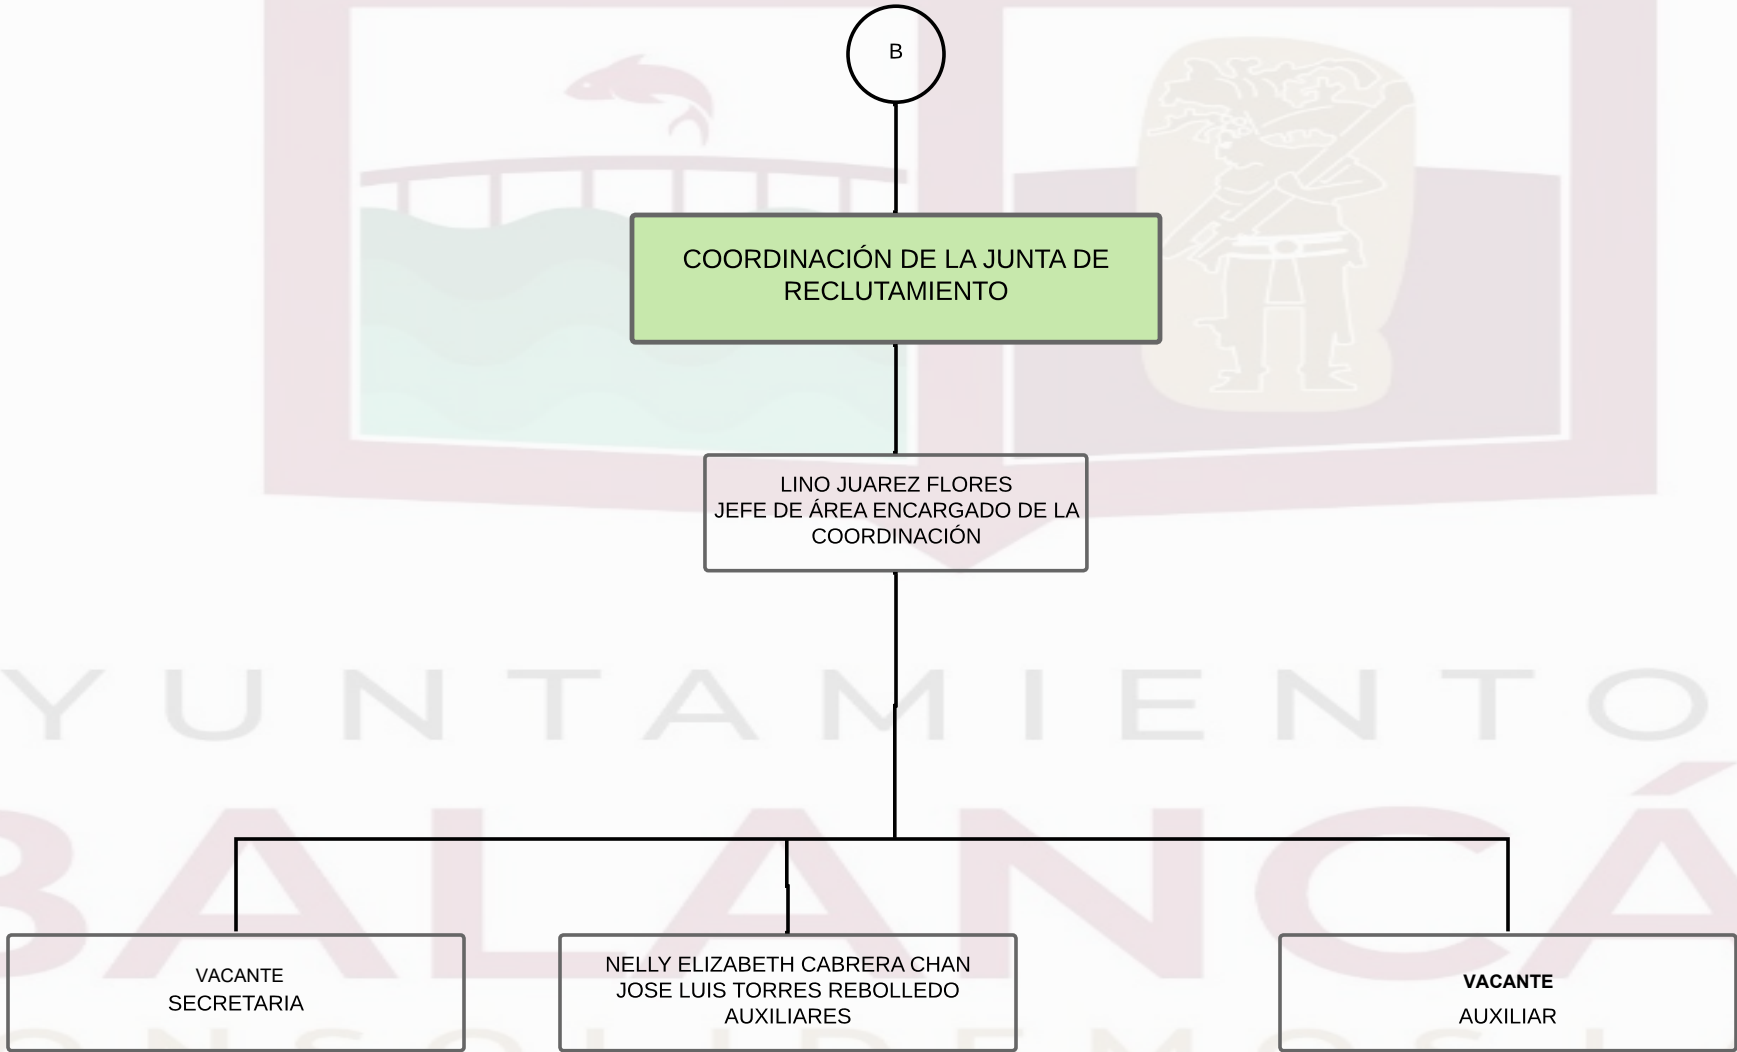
B

COORDINACIÓN DE LA JUNTA DE RECLUTAMIENTO

LINO JUAREZ FLORES
JEFE DE ÁREA ENCARGADO DE LA COORDINACIÓN

YUNTAMIENTO
BALANCÁ

VACANTE
SECRETARIA

NELLY ELIZABETH CABRERA CHAN
JOSE LUIS TORRES REBOLLEDO
AUXILIARES

VACANTE
AUXILIAR